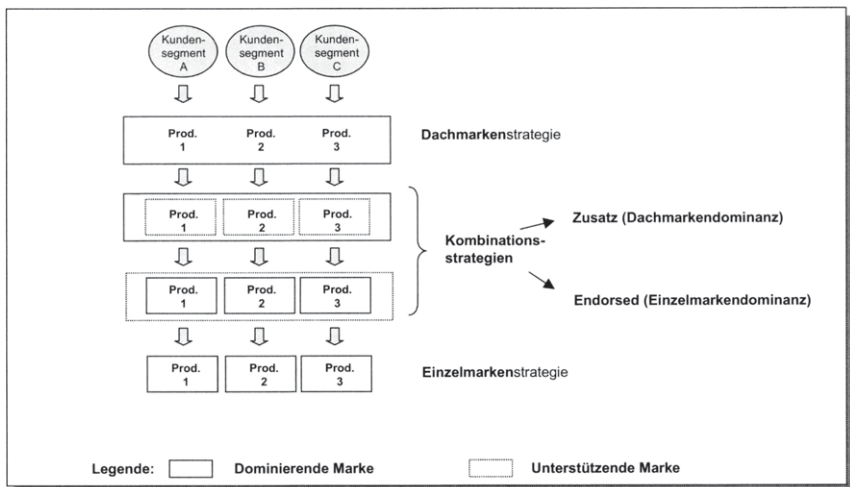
Kundensegment A
Kundensegment B
Kundensegment C

Prod. 1
Prod. 2
Prod. 3

Dachmarkenstrategie

Prod. 1
Prod. 2
Prod. 3

Prod. 1
Prod. 2
Prod. 3

Kombinationsstrategien

Zusatz (Dachmarkendominanz)

Endorsed (Einzelmarkendominanz)

Prod. 1
Prod. 2
Prod. 3

Einzelmarkenstrategie

Legende: Dominierende Marke Unterstützende Marke